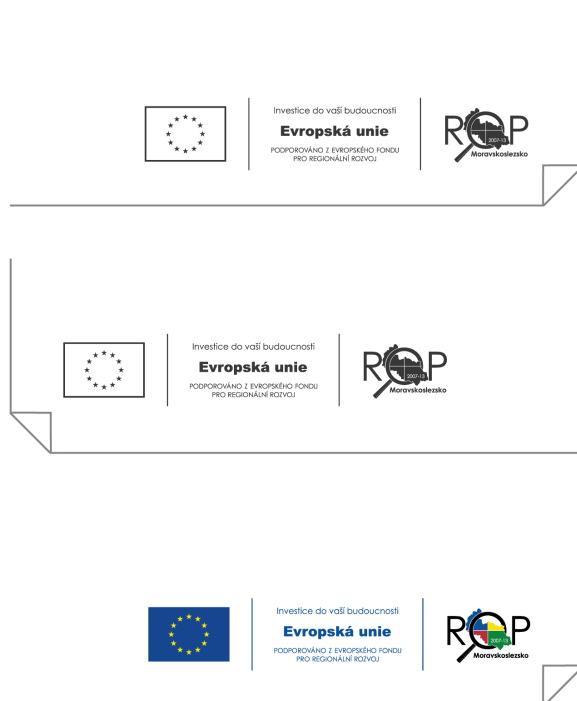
Investice do vaší budoucnosti
Evropská unie
PODPOROVÁNO Z EVROPSKÉHO FONDU PRO REGIONÁLNÍ ROZVOJ

ROP
2007-13
Moravskoslezsko

Investice do vaší budoucnosti
Evropská unie
PODPOROVÁNO Z EVROPSKÉHO FONDU PRO REGIONÁLNÍ ROZVOJ

ROP
2007-13
Moravskoslezsko

Investice do vaší budoucnosti
Evropská unie
PODPOROVÁNO Z EVROPSKÉHO FONDU PRO REGIONÁLNÍ ROZVOJ

ROP
2007-13
Moravskoslezsko